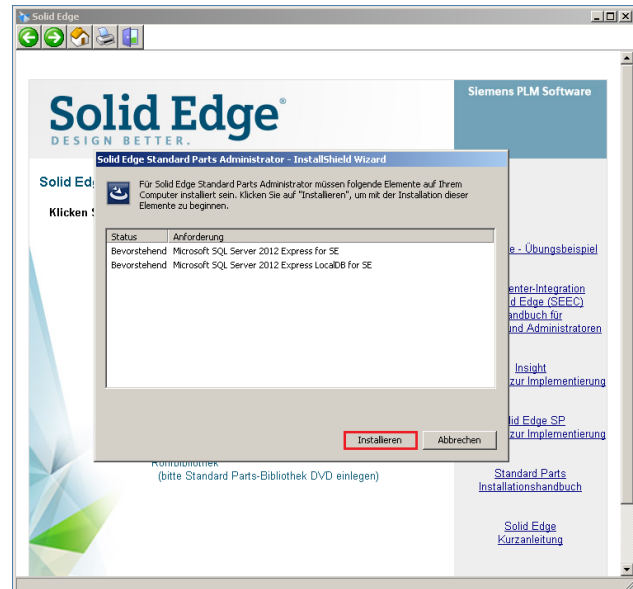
Solid Edge

Solid Edge®
DESIGN BETTER.

Siemens PLM Software

Solid Edg

Klicken S

Solid Edge Standard Parts Administrator - InstallShield Wizard

Für Solid Edge Standard Parts Administrator müssen folgende Elemente auf Ihrem Computer installiert sein. Klicken Sie auf "Installieren", um mit der Installation dieser Elemente zu beginnen.

| Status | Anforderung |
|---|---|
| Bevorstehend | Microsoft SQL Server 2012 Express for SE |
| Bevorstehend | Microsoft SQL Server 2012 Express LocalDB for SE |

Installieren

Abbrechen

e - Übungsbeispiel

enter-Integration
id Edge (SEEC)
andbuch für
und Administratoren

Insight
zur Implementierung

lid Edge SP
zur Implementierung

Rohrbibliothek
(bitte Standard Parts-Bibliothek DVD einlegen)

Standard Parts
Installationshandbuch

Solid Edge
Kurzanleitung